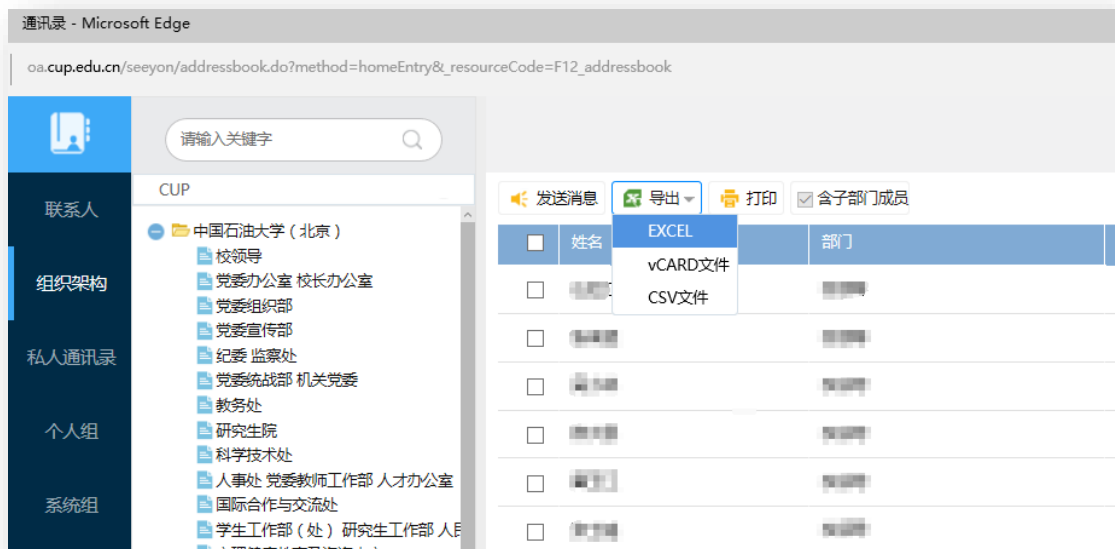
通讯录 - Microsoft Edge

oa.cup.edu.cn/seeyon/addressbook.do?method=homeEntry&_resourceCode=F12_addressbook

联系人

组织架构

私人通讯录

个人组

系统组

请输入关键字

CUP

中国石油大学（北京）
校领导
党委办公室 校长办公室
党委组织部
党委宣传部
纪委 监察处
党委统战部 机关党委
教务处
研究生院
科学技术处
人事处 党委教师工作部 人才办公室
国际合作与交流处
学生工作部（处） 研究生工作部 人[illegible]

发送消息 导出 打印 含子部门成员

EXCEL
vCARD文件
CSV文件

| 姓名 | 部门 |
|---|---|
| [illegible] | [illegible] |
| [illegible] | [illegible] |
| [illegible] | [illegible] |
| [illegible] | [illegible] |
| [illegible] | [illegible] |
| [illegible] | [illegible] |